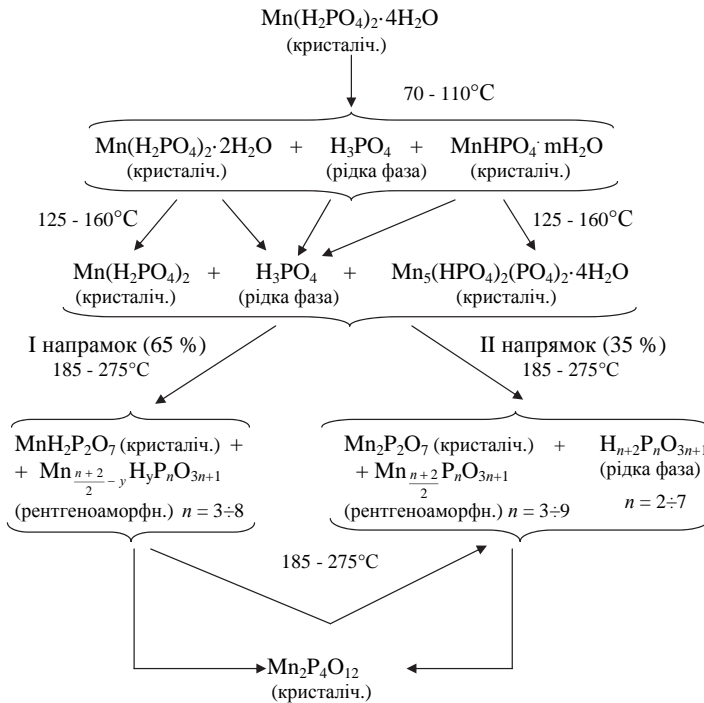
$Mn(H_2PO_4)_2 \cdot 4H_2O$
(кристаліч.)

70 - 110°C

$Mn(H_2PO_4)_2 \cdot 2H_2O$ (кристаліч.) + $H_3PO_4$ (рідка фаза) + $MnHPO_4 \cdot mH_2O$ (кристаліч.)

125 - 160°C

125 - 160°C

$Mn(H_2PO_4)_2$ (кристаліч.) + $H_3PO_4$ (рідка фаза) + $Mn_5(HPO_4)_2(PO_4)_2 \cdot 4H_2O$ (кристаліч.)

I напрамок (65 %)
185 - 275°C

II напрямок (35 %)
185 - 275°C

$MnH_2P_2O_7$ (кристаліч.) +
+ $Mn_{\frac{n+2}{2}-y}H_yP_nO_{3n+1}$
(рентгеноаморфн.) $n = 3 \div 8$

$Mn_2P_2O_7$ (кристаліч.) + $H_{n+2}P_nO_{3n+1}$ (рідка фаза)
+ $Mn_{\frac{n+2}{2}}P_nO_{3n+1}$
(рентгеноаморфн.) $n = 3 \div 9$
$n = 2 \div 7$

185 - 275°C

$Mn_2P_4O_{12}$
(кристаліч.)